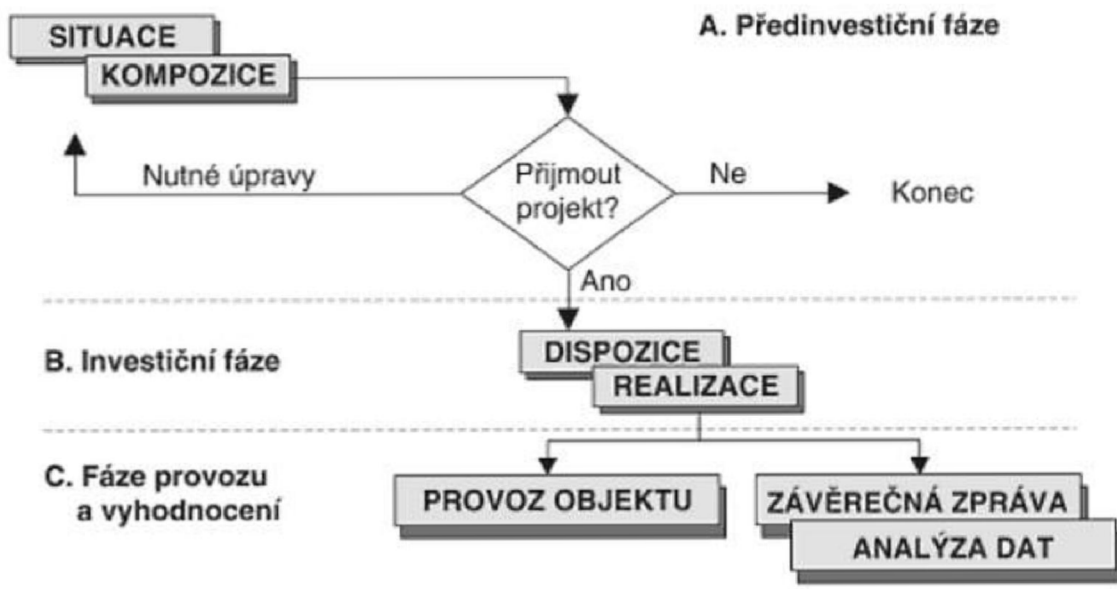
SITUACE
KOMPOZICE

A. Předinvestiční fáze

Nutné úpravy
Přijmout projekt?
Ne
Konec
Ano

B. Investiční fáze

DISPOZICE
REALIZACE

C. Fáze provozu a vyhodnocení

PROVOZ OBJEKTU
ZÁVĚREČNÁ ZPRÁVA
ANALÝZA DAT